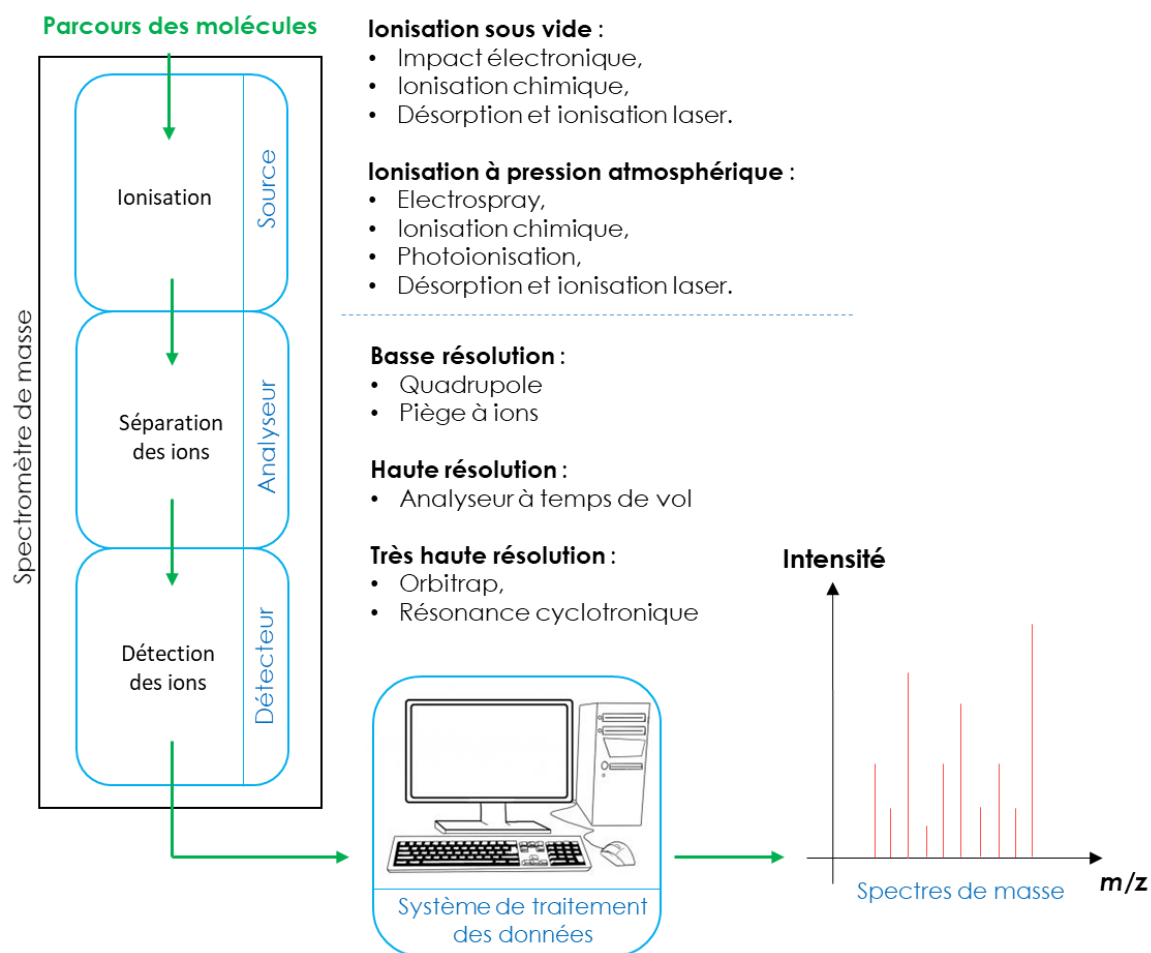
Parcours des molécules

Spectromètre de masse

Ionisation

Source

Séparation des ions

Analyseur

Détection des ions

Détecteur

Ionisation sous vide :
• Impact électronique,
• Ionisation chimique,
• Désorption et ionisation laser.

Ionisation à pression atmosphérique :
• Electrospray,
• Ionisation chimique,
• Photoionisation,
• Désorption et ionisation laser.

Basse résolution :
• Quadrupole
• Piège à ions

Haute résolution :
• Analyseur à temps de vol

Très haute résolution :
• Orbitrap,
• Résonance cyclotronique

Système de traitement des données

Intensité

m/z

Spectres de masse